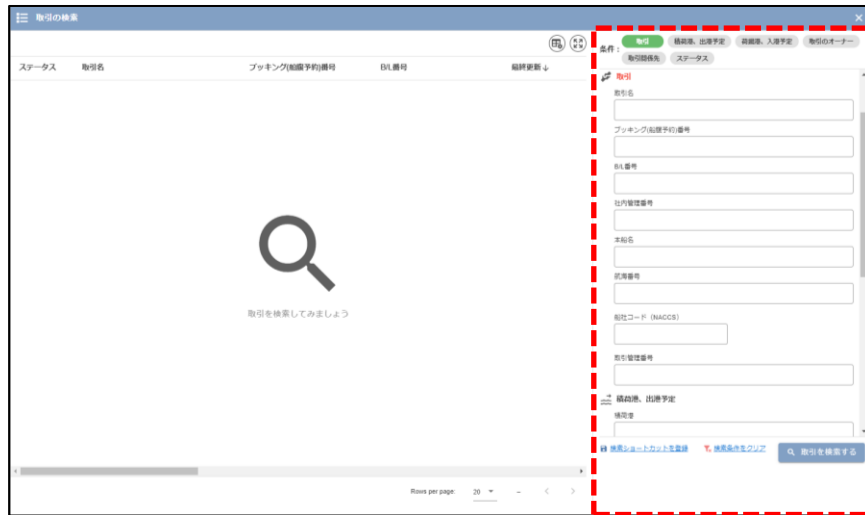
取引の検索

ステータス 取引名 ブッキング(船腹予約)番号 B/L番号 最終更新 ↓

取引を検索してみましょう

Rows per page: 20 –

条件： 取引 積荷港、出港予定 荷揚港、入港予定 取引のオーナー 取引関係先 ステータス

取引

取引名

ブッキング(船腹予約)番号

B/L番号

社内管理番号

本船名

航海番号

船社コード（NACCS）

取引管理番号

積荷港、出港予定

積荷港

検索ショートカットを登録 検索条件をクリア 取引を検索する